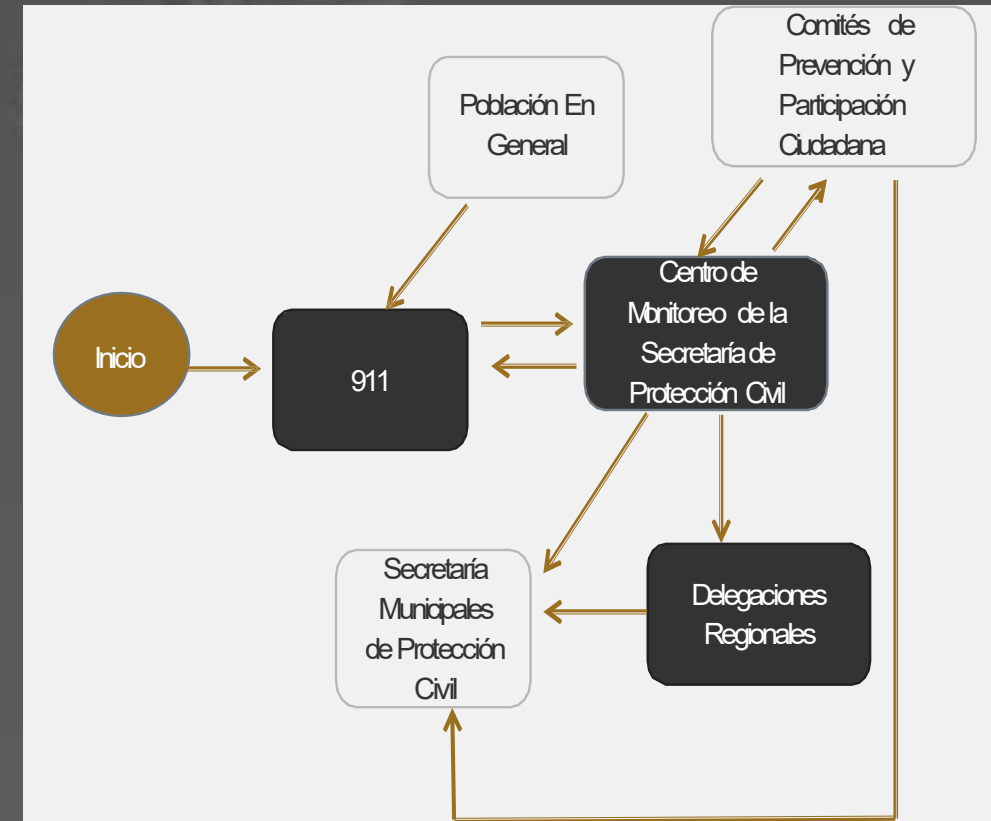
Comités de Prevención y Participación Ciudadana

Población En General

Inicio

911

Centro de Monitoreo de la Secretaría de Protección Civil

Secretaría Municipales de Protección Civil

Delegaciones Regionales